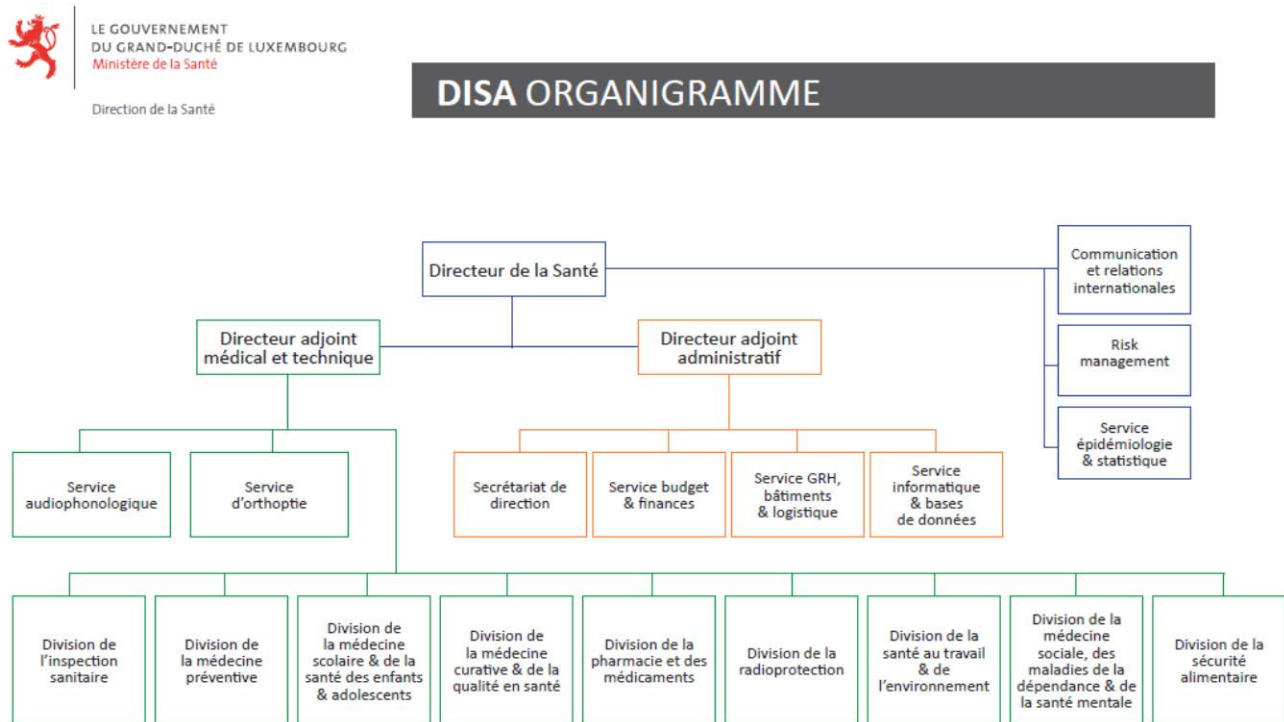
LE GOUVERNEMENT
DU GRAND-DUCHÉ DE LUXEMBOURG
Ministère de la Santé

Direction de la Santé

DISA ORGANIGRAMME

Directeur de la Santé

Communication et relations internationales

Risk management

Service épidémiologie & statistique

Directeur adjoint médical et technique

Directeur adjoint administratif

Service audiophonologique

Service d'orthoptie

Secrétariat de direction

Service budget & finances

Service GRH, bâtiments & logistique

Service informatique & bases de données

Division de l'inspection sanitaire

Division de la médecine préventive

Division de la médecine scolaire & de la santé des enfants & adolescents

Division de la médecine curative & de la qualité en santé

Division de la pharmacie et des médicaments

Division de la radioprotection

Division de la santé au travail & de l'environnement

Division de la médecine sociale, des maladies de la dépendance & de la santé mentale

Division de la sécurité alimentaire